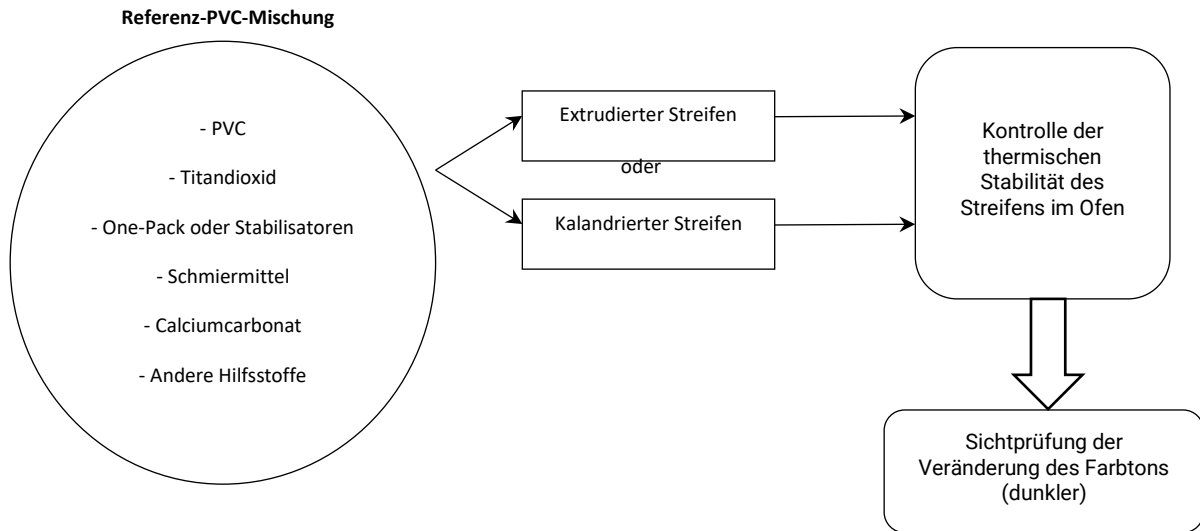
Referenz-PVC-Mischung

- PVC

- Titandioxid

- One-Pack oder Stabilisatoren

- Schmiermittel

- Calciumcarbonat

- Andere Hilfsstoffe

Extrudierter Streifen

oder

Kalandrierter Streifen

Kontrolle der thermischen Stabilität des Streifens im Ofen

Sichtprüfung der Veränderung des Farbtons (dunkler)